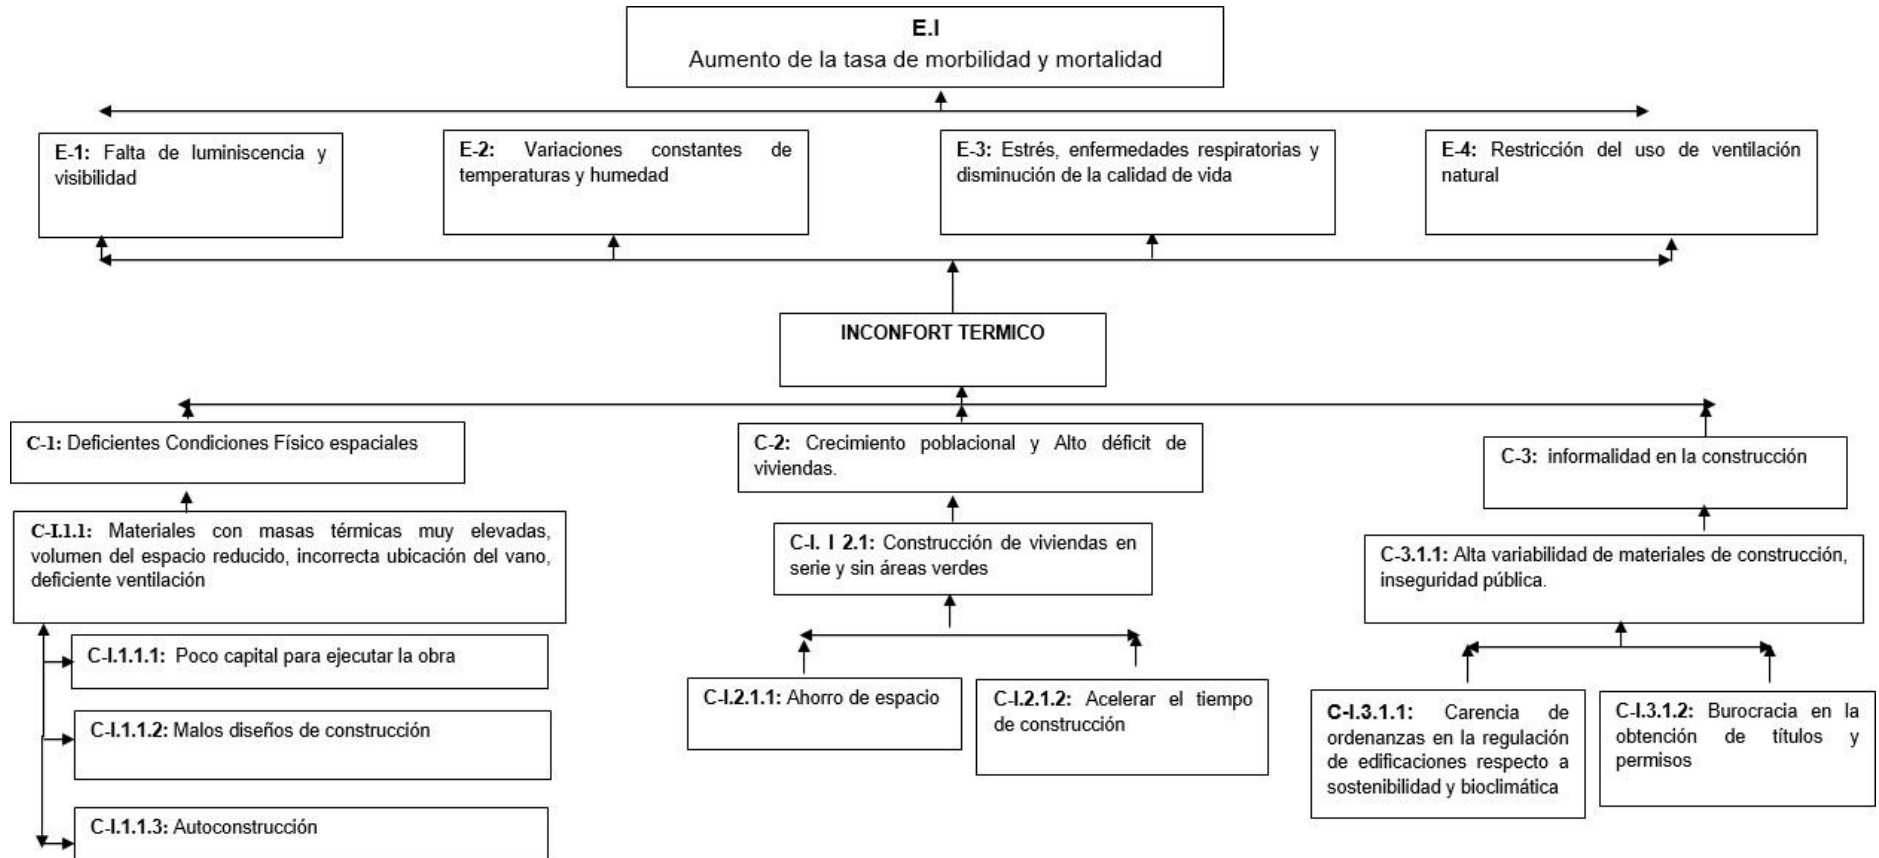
E.I
Aumento de la tasa de morbilidad y mortalidad

E-1: Falta de luminiscencia y visibilidad

E-2: Variaciones constantes de temperaturas y humedad

E-3: Estrés, enfermedades respiratorias y disminución de la calidad de vida

E-4: Restricción del uso de ventilación natural

INCONFORT TERMICO

C-1: Deficientes Condiciones Físico espaciales

C-I.1.1: Materiales con masas térmicas muy elevadas, volumen del espacio reducido, incorrecta ubicación del vano, deficiente ventilación

C-I.1.1.1: Poco capital para ejecutar la obra

C-I.1.1.2: Malos diseños de construcción

C-I.1.1.3: Autoconstrucción

C-2: Crecimiento poblacional y Alto déficit de viviendas.

C-I. I 2.1: Construcción de viviendas en serie y sin áreas verdes

C-I.2.1.1: Ahorro de espacio

C-I.2.1.2: Acelerar el tiempo de construcción

C-3: informalidad en la construcción

C-3.1.1: Alta variabilidad de materiales de construcción, inseguridad pública.

C-I.3.1.1: Carencia de ordenanzas en la regulación de edificaciones respecto a sostenibilidad y bioclimática

C-I.3.1.2: Burocracia en la obtención de títulos y permisos